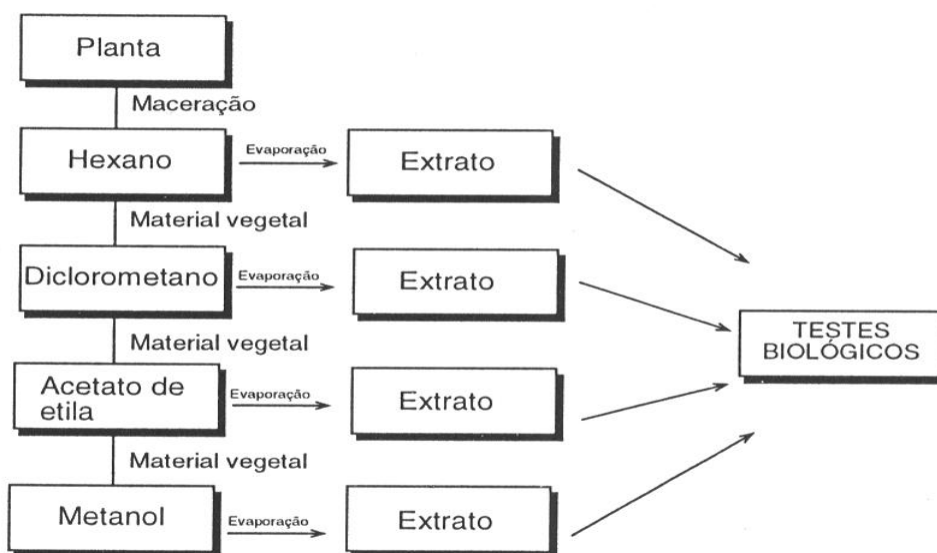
Planta

Maceração

Hexano

Evaporação

Extrato

Material vegetal

Diclorometano

Evaporação

Extrato

Material vegetal

Acetato de etila

Evaporação

Extrato

Material vegetal

Metanol

Evaporação

Extrato

TESTES BIOLÓGICOS